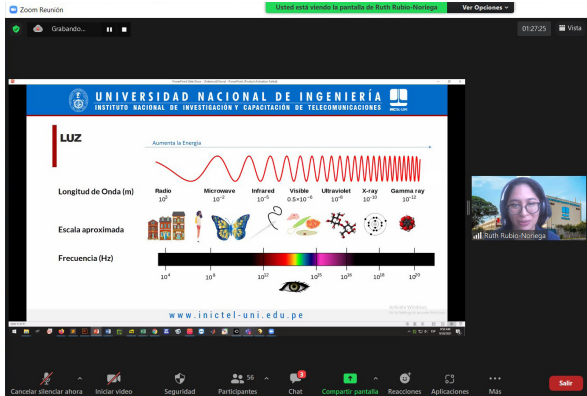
Zoom Reunión

Usted está viendo la pantalla de Ruth Rubio-Noriega

Ver Opciones

Grabando...

01:27:25

Vista

UNIVERSIDAD NACIONAL DE INGENIERÍA
INSTITUTO NACIONAL DE INVESTIGACIÓN Y CAPACITACIÓN DE TELECOMUNICACIONES

LUZ

Aumenta la Energía

Longitud de Onda (m)

Radio $10^{3}$

Microwave $10^{-2}$

Infrared $10^{-5}$

Visible $0.5\times10^{-6}$

Ultraviolet $10^{-8}$

X-ray $10^{-10}$

Gamma ray $10^{-12}$

Escala aproximada

Frecuencia (Hz)

$10^{4}$ $10^{8}$ $10^{12}$ $10^{15}$ $10^{16}$ $10^{18}$ $10^{20}$

www.inictel-uni.edu.pe

Activar Windows

Ruth Rubio-Noriega

Cancelar silenciar ahora

Iniciar vídeo

Seguridad

Participantes 56

Chat 3

Compartir pantalla

Grabar

Reacciones

Aplicaciones

Más

Salir